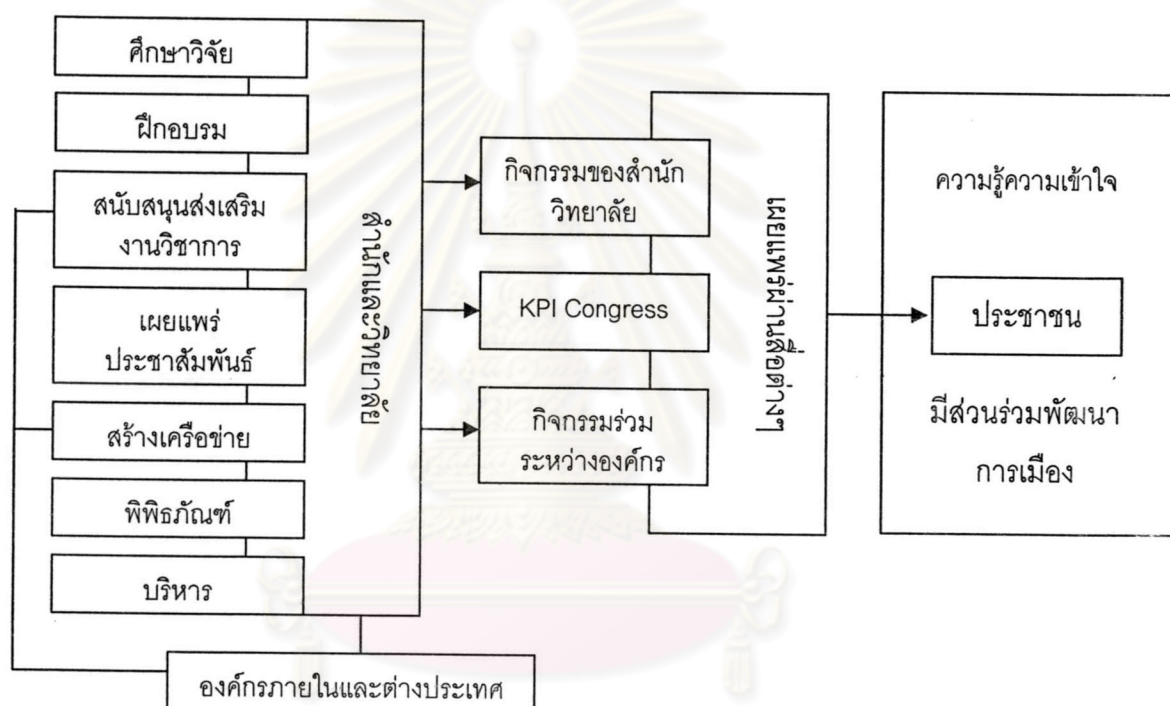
ศึกษาวิจัย

ฝึกอบรม

สนับสนุนส่งเสริมงานวิชาการ

เผยแพร่ประชาสัมพันธ์

สร้างเครือข่าย

พิพิธภัณฑ์

บริหาร

สำนักและวิทยาลัย

กิจกรรมของสำนักวิทยาลัย

KPI Congress

กิจกรรมร่วมระหว่างองค์กร

เผยแพร่ผ่านสื่อต่างๆ

ความรู้ความเข้าใจ

ประชาชน

มีส่วนร่วมพัฒนาการเมือง

องค์กรภายในและต่างประเทศ